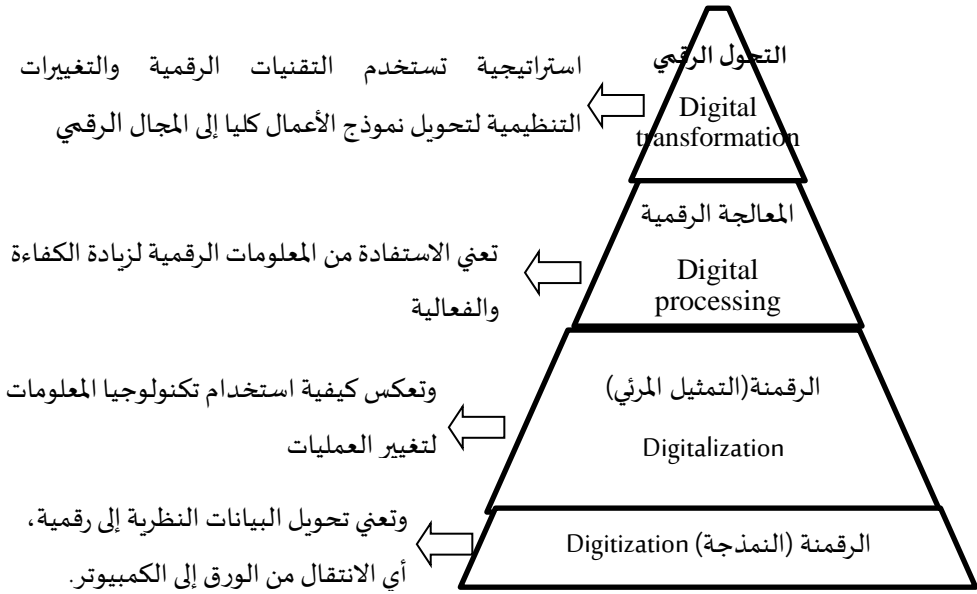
التحول الرقمي

Digital transformation

استراتيجية تستخدم التقنيات الرقمية والتغييرات التنظيمية لتحويل نموذج الأعمال كليا إلى المجال الرقمي

المعالجة الرقمية

Digital processing

تعني الاستفادة من المعلومات الرقمية لزيادة الكفاءة والفعالية

الرقمنة(التمثيل المرئي)

Digitalization

وتعكس كيفية استخدام تكنولوجيا المعلومات لتغيير العمليات

الرقمنة (النمذجة) Digitization

وتعني تحويل البيانات النظرية إلى رقمية، أي الانتقال من الورق إلى الكمبيوتر.